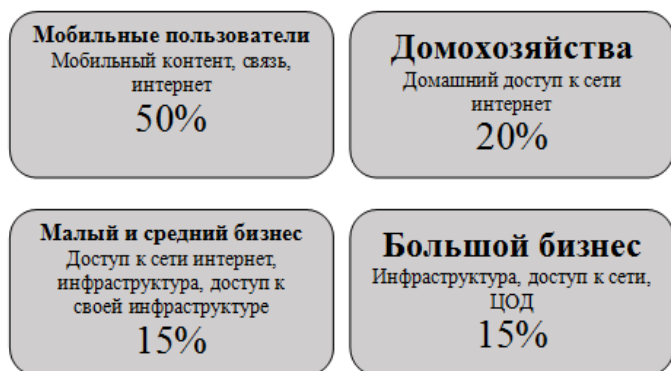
**Мобильные пользователи**
Мобильный контент, связь, интернет
50%

**Домохозяйства**
Домашний доступ к сети интернет
20%

**Малый и средний бизнес**
Доступ к сети интернет, инфраструктура, доступ к своей инфраструктуре
15%

**Большой бизнес**
Инфраструктура, доступ к сети, ЦОД
15%